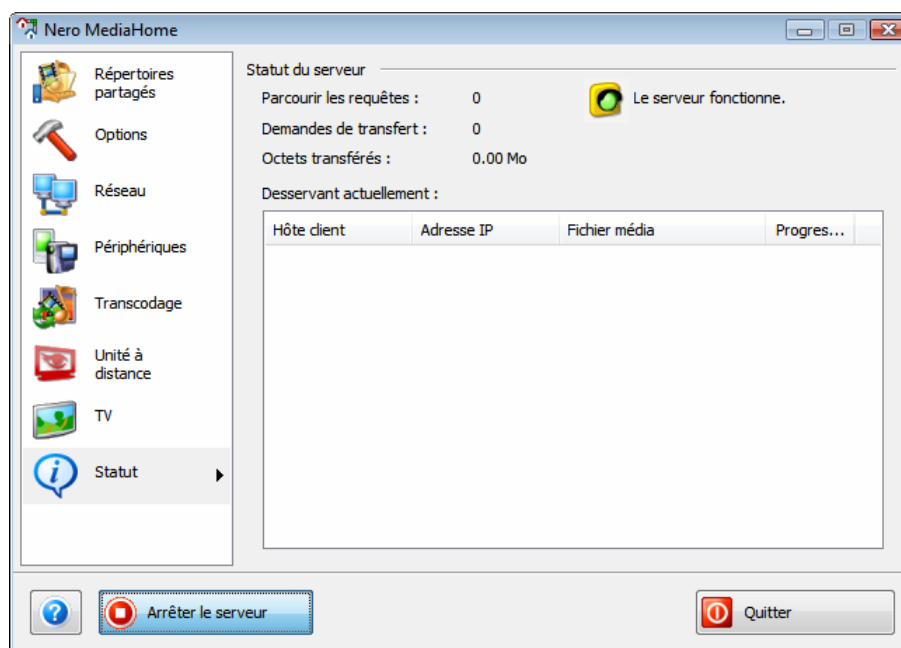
Nero MediaHome

Répertoires partagés

Options

Réseau

Périphériques

Transcodage

Unité à distance

TV

Statut

Statut du serveur

Parcourir les requêtes : 0

Demandes de transfert : 0

Octets transférés : 0.00 Mo

Le serveur fonctionne.

Desservant actuellement :

| Hôte client | Adresse IP | Fichier média | Progres... |
|---|---|---|---|

Arrêter le serveur

Quitter